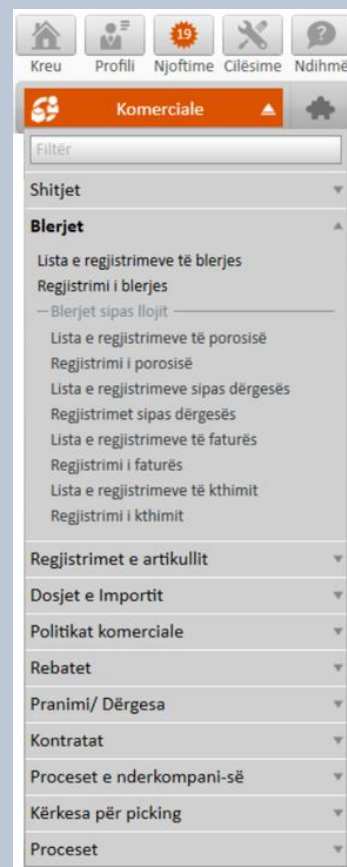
Kreu Profili 19 Njoftime Cilësime Ndihmë

Komerciale

Filtër

Shitjet

Blerjet

Lista e regjistrimeve të blerjes
Regjistrimi i blerjes
— Blerjet sipas llojit
Lista e regjistrimeve të porosisë
Regjistrimi i porosisë
Lista e regjistrimeve sipas dërgesës
Regjistrimet sipas dërgesës
Lista e regjistrimeve të faturës
Regjistrimi i faturës
Lista e regjistrimeve të kthimit
Regjistrimi i kthimit

Regjistrimet e artikullit
Dosjet e Importit
Politikat komerciale
Rebatet
Pranimi/ Dërgesa
Kontratat
Proceset e nderkompani-së
Kërkesa për picking
Proceset